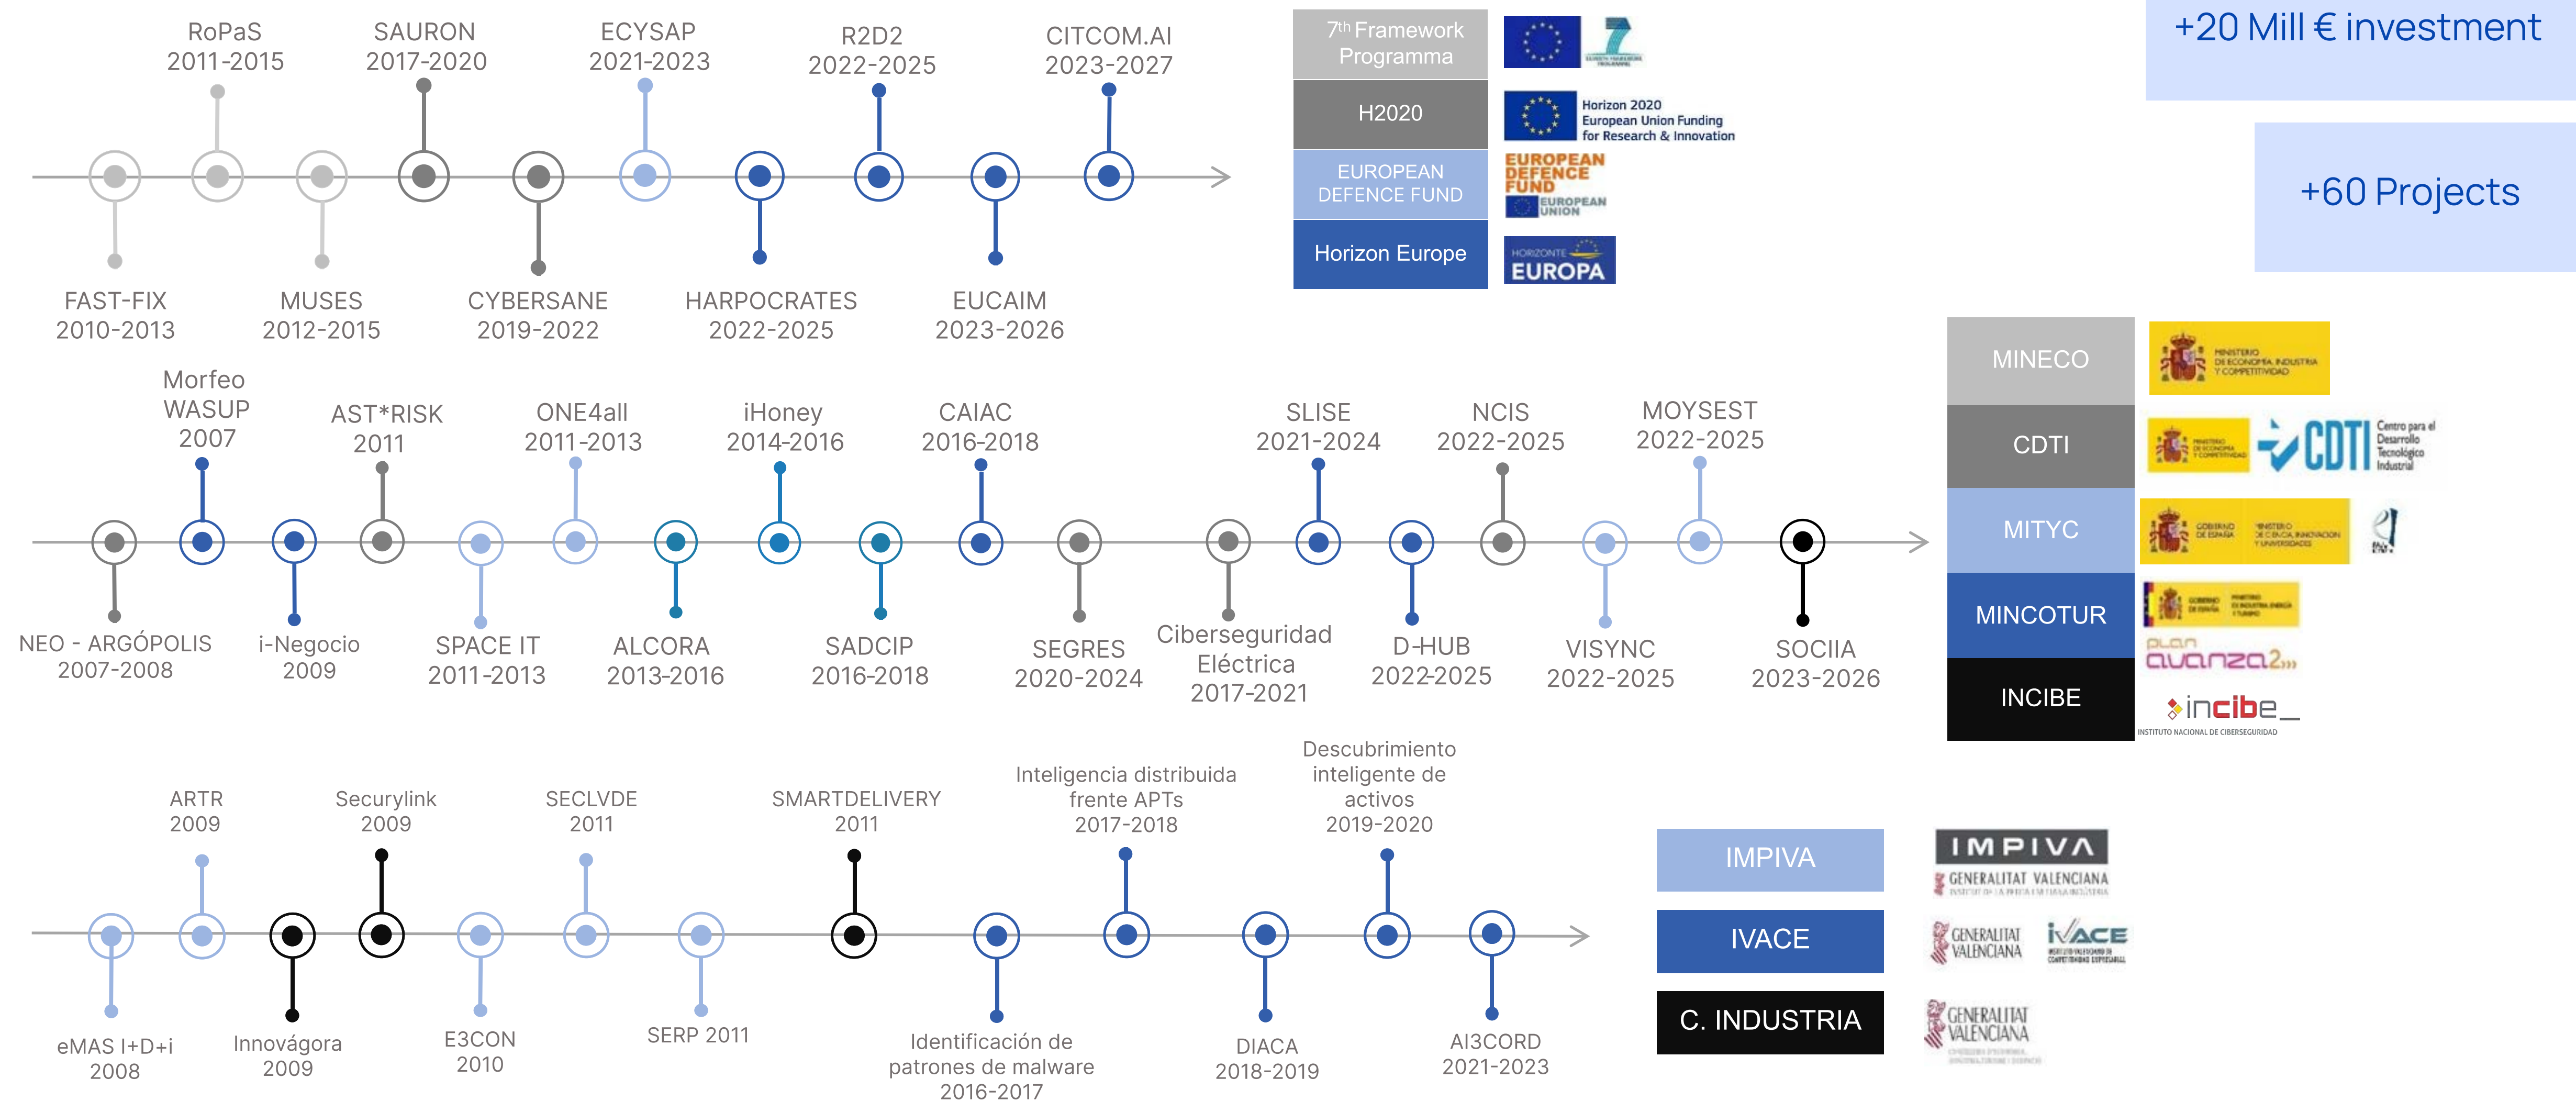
RoPaS
2011-2015

SAURON
2017-2020

ECYSAP
2021-2023

R2D2
2022-2025

CITCOM.AI
2023-2027

FAST-FIX
2010-2013

MUSES
2012-2015

CYBERSANE
2019-2022

HARPOCRATES
2022-2025

EUCAIM
2023-2026

7th Framework Programma

H2020

Horizon 2020 European Union Funding for Research & Innovation

EUROPEAN DEFENCE FUND

EUROPEAN DEFENCE FUND EUROPEAN UNION

Horizon Europe

HORIZONTE EUROPA

+20 Mill € investment

+60 Projects

Morfeo WASUP
2007

AST*RISK
2011

ONE4all
2011-2013

iHoney
2014-2016

CAIAC
2016-2018

SLISE
2021-2024

NCIS
2022-2025

MOYSEST
2022-2025

NEO - ARGÓPOLIS
2007-2008

i-Negocio
2009

SPACE IT
2011-2013

ALCORA
2013-2016

SADCIP
2016-2018

SEGRES
2020-2024

Ciberseguridad Eléctrica
2017-2021

D-HUB
2022-2025

VISYNC
2022-2025

SOCIIA
2023-2026

MINECO

CDTI

CDTI Centro para el Desarrollo Tecnológico Industrial

MITYC

MINCOTUR

plan avanza2

INCIBE

incibe_ INSTITUTO NACIONAL DE CIBERSEGURIDAD

ARTR
2009

Securylink
2009

SECLVDE
2011

SMARTDELIVERY
2011

Inteligencia distribuida frente APTs
2017-2018

Descubrimiento inteligente de activos
2019-2020

eMAS I+D+i
2008

Innovágora
2009

E3CON
2010

SERP 2011

Identificación de patrones de malware
2016-2017

DIACA
2018-2019

AI3CORD
2021-2023

IMPIVA

IMPIVA GENERALITAT VALENCIANA

IVACE

GENERALITAT VALENCIANA

IVACE

C. INDUSTRIA

GENERALITAT VALENCIANA